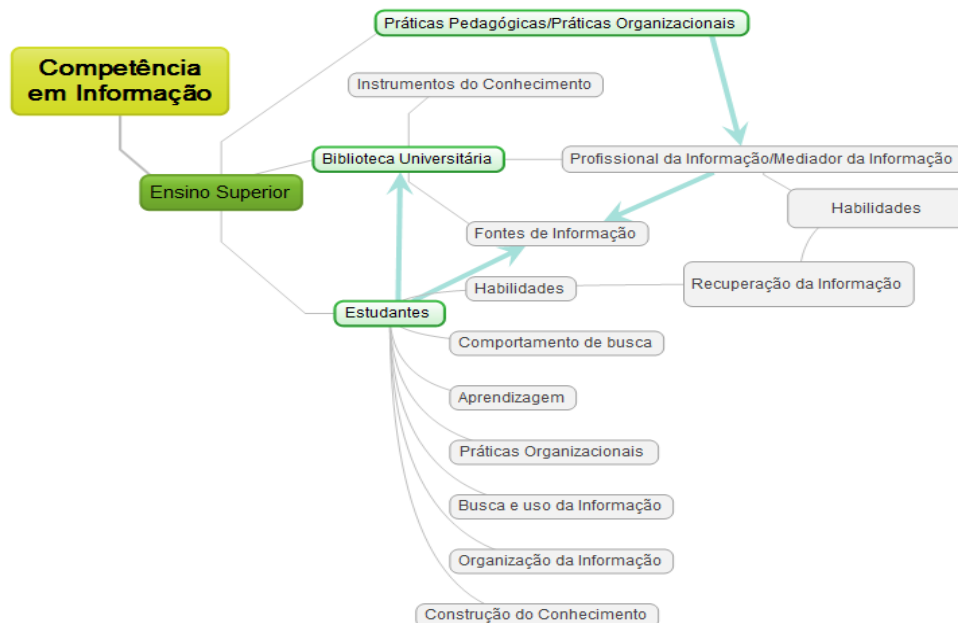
Competência em Informação

Práticas Pedagógicas/Práticas Organizacionais

Instrumentos do Conhecimento

Biblioteca Universitária

Profissional da Informação/Mediador da Informação

Ensino Superior

Habilidades

Fontes de Informação

Habilidades

Recuperação da Informação

Estudantes

Comportamento de busca

Aprendizagem

Práticas Organizacionais

Busca e uso da Informação

Organização da Informação

Construção do Conhecimento